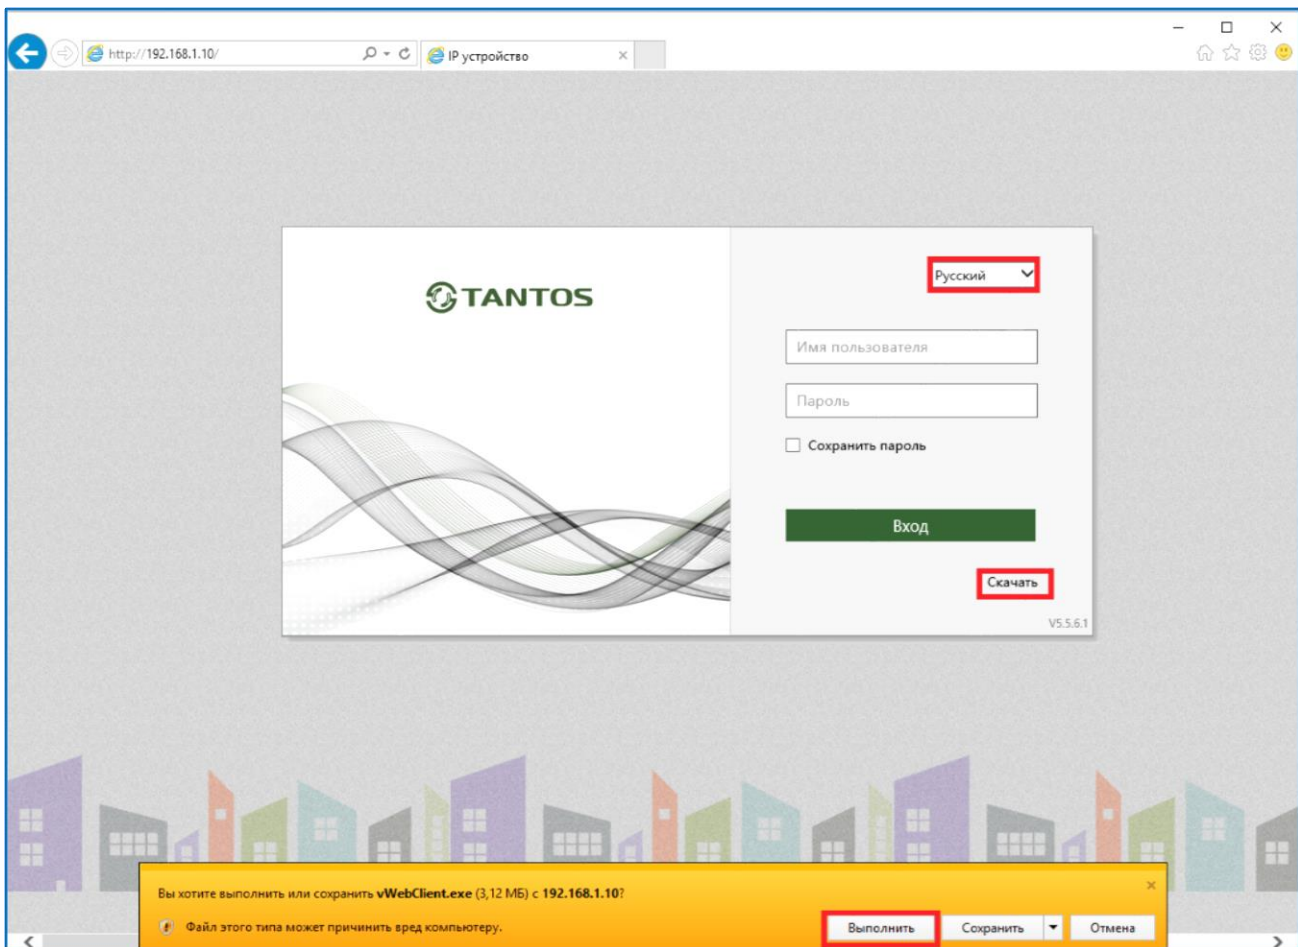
http://192.168.1.10/

IP устройство

TANTOS

Русский

Имя пользователя

Пароль

Сохранить пароль

Вход

Скачать

V5.5.6.1

Вы хотите выполнить или сохранить vWebClient.exe (3,12 МБ) с 192.168.1.10?

Файл этого типа может причинить вред компьютеру.

Выполнить

Сохранить

Отмена